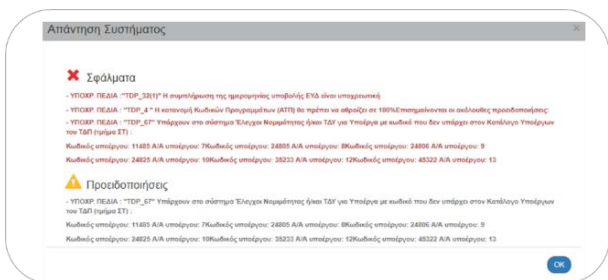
Απάντηση Συστήματος

×

Σφάλματα

- ΥΠΟΧΡ. ΠΕΔΙΑ : "TDP_32(1)" Η συμπλήρωση της ημερομηνίας υποβολής ΕΥΔ είναι υποχρεωτική

- ΥΠΟΧΡ. ΠΕΔΙΑ : "TDP_4 " Η κατανομή Κωδικών Προγραμμάτων (ΑΠΠ) θα πρέπει να αθροίζει σε 100%Επισημαίνονται οι ακόλουθες προειδοποιήσεις:

- ΥΠΟΧΡ. ΠΕΔΙΑ : "TDP_67" Υπάρχουν στο σύστημα Έλεγχοι Νομιμότητας ή/και ΤΔΥ για Υποέργα με κωδικό που δεν υπάρχει στον Κατάλογο Υποέργων του ΤΔΠ (τμήμα ΣΤ) :

Κωδικός υποέργου: 11485 Α/Α υποέργου: 7Κωδικός υποέργου: 24805 Α/Α υποέργου: 8Κωδικός υποέργου: 24806 Α/Α υποέργου: 9

Κωδικός υποέργου: 24825 Α/Α υποέργου: 10Κωδικός υποέργου: 35233 Α/Α υποέργου: 12Κωδικός υποέργου: 45322 Α/Α υποέργου: 13

Προειδοποιήσεις

- ΥΠΟΧΡ. ΠΕΔΙΑ : "TDP_67" Υπάρχουν στο σύστημα Έλεγχοι Νομιμότητας ή/και ΤΔΥ για Υποέργα με κωδικό που δεν υπάρχει στον Κατάλογο Υποέργων του ΤΔΠ (τμήμα ΣΤ) :

Κωδικός υποέργου: 11485 Α/Α υποέργου: 7Κωδικός υποέργου: 24805 Α/Α υποέργου: 8Κωδικός υποέργου: 24806 Α/Α υποέργου: 9

Κωδικός υποέργου: 24825 Α/Α υποέργου: 10Κωδικός υποέργου: 35233 Α/Α υποέργου: 12Κωδικός υποέργου: 45322 Α/Α υποέργου: 13

OK